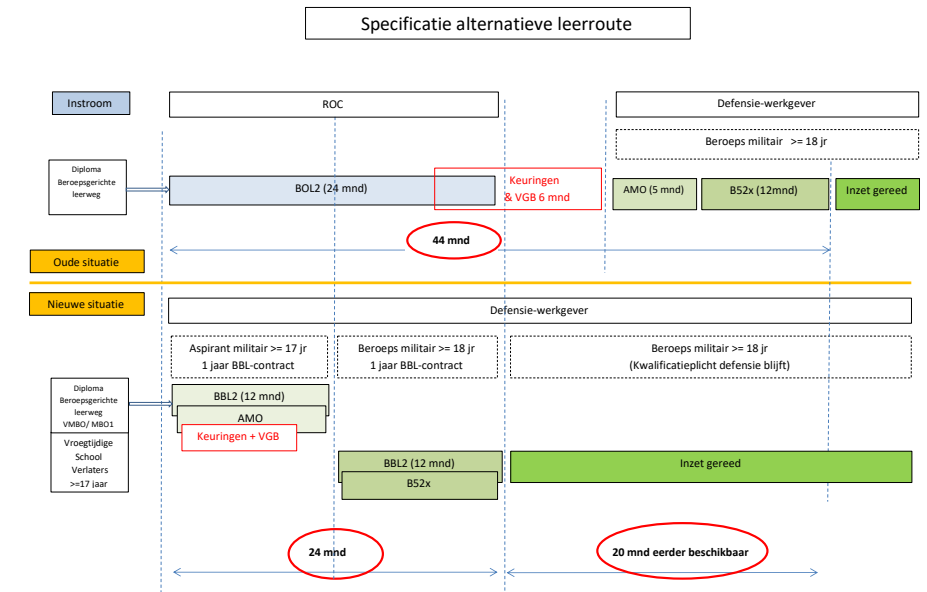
Specificatie alternatieve leerroute

Instroom

ROC

Defensie-werkgever

Beroeps militair >= 18 jr

Diploma Beroepsgerichte leerweg

BOL2 (24 mnd)

Keuringen & VGB 6 mnd

AMO (5 mnd)

B52x (12mnd)

Inzet gereed

44 mnd

Oude situatie

Nieuwe situatie

Defensie-werkgever

Aspirant militair >= 17 jr
1 jaar BBL-contract

Beroeps militair >= 18 jr
1 jaar BBL-contract

Beroeps militair >= 18 jr
(Kwalificatieplicht defensie blijft)

Diploma Beroepsgerichte leerweg VMBO/ MBO1

BBL2 (12 mnd)

AMO

Keuringen + VGB

Vroegtijdige School Verlaters >=17 jaar

BBL2 (12 mnd)

B52x

Inzet gereed

24 mnd

20 mnd eerder beschikbaar